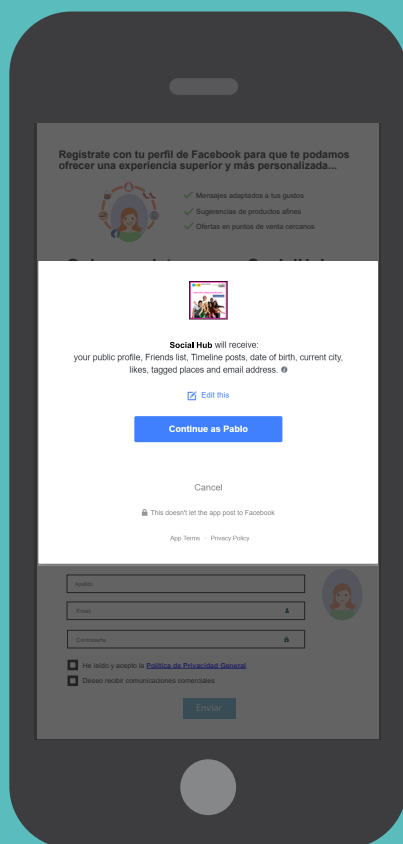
Regístrate con tu perfil de Facebook para que te podamos ofrecer una experiencia superior y más personalizada...

Mensajes adaptados a tus gustos
Sugerencias de productos afines
Ofertas en puntos de venta cercanos

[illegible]

Social Hub will receive:
your public profile, Friends list, Timeline posts, date of birth, current city, likes, tagged places and email address.

Edit this

Continue as Pablo

Cancel

This doesn't let the app post to Facebook

App Terms · Privacy Policy

Apellido

Email

Contraseña

He leído y acepto la Política de Privacidad General
Deseo recibir comunicaciones comerciales

Enviar